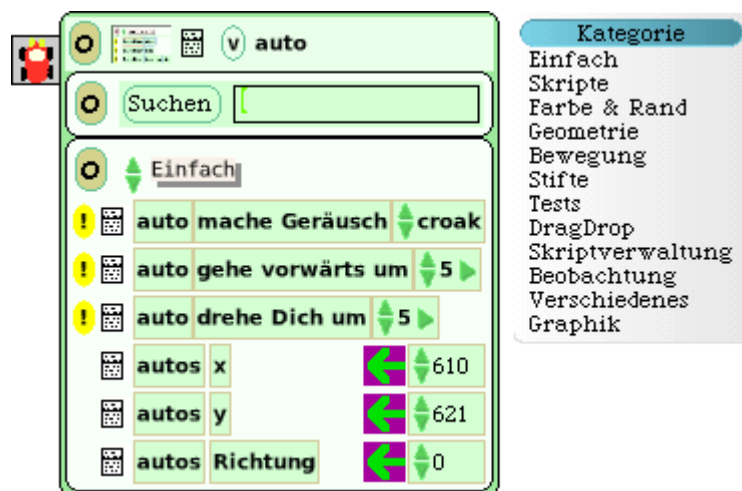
O v auto

O Suchen

O Einfach

! auto mache Geräusch croak

! auto gehe vorwärts um 5

! auto drehe Dich um 5

autos x 610

autos y 621

autos Richtung 0

Kategorie
Einfach
Skripte
Farbe & Rand
Geometrie
Bewegung
Stifte
Tests
DragDrop
Skriptverwaltung
Beobachtung
Verschiedenes
Graphik